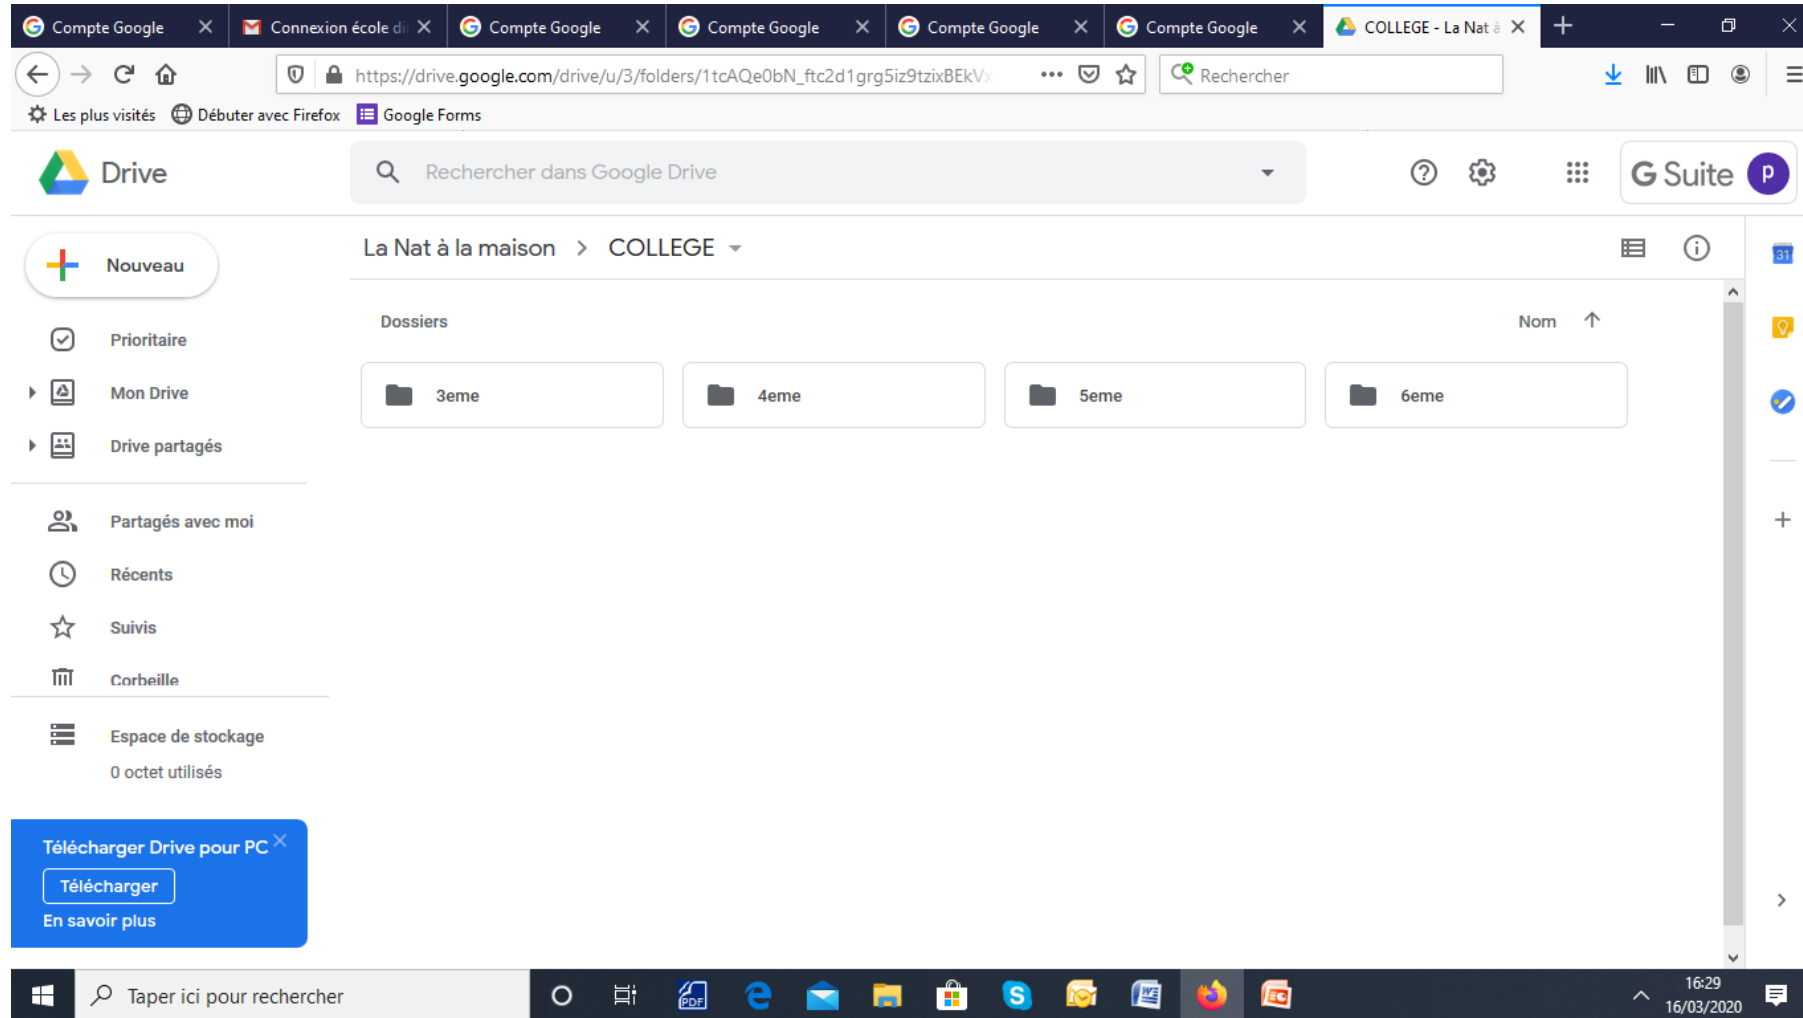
Compte Google
Connexion école di
Compte Google
Compte Google
Compte Google
Compte Google
COLLEGE - La Nat à

https://drive.google.com/drive/u/3/folders/1tcAQe0bN_ftc2d1grg5iz9tzixBEkV
Rechercher

Les plus visités
Débuter avec Firefox
Google Forms

Drive
Rechercher dans Google Drive
G Suite
P

Nouveau
Prioritaire
Mon Drive
Drive partagés
Partagés avec moi
Récents
Suivis
Corbeille
Espace de stockage
0 octet utilisés

Télécharger Drive pour PC
Télécharger
En savoir plus

La Nat à la maison > COLLEGE

Dossiers
Nom

3eme
4eme
5eme
6eme

Taper ici pour rechercher
16:29
16/03/2020